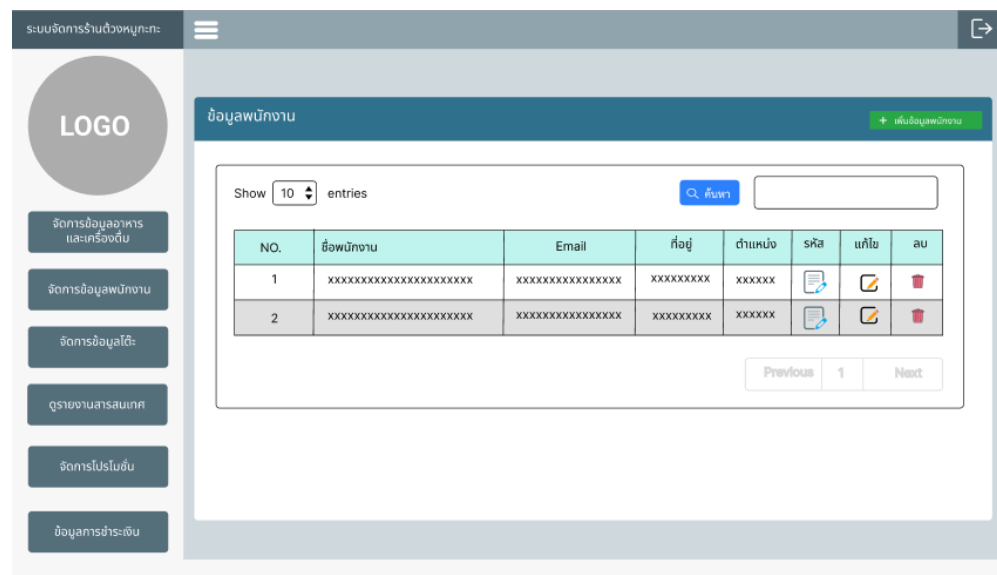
ระบบจัดการร้านตัวหมูกะทะ

LOGO

จัดการข้อมูลอาหารและเครื่องดื่ม

จัดการข้อมูลพนักงาน

จัดการข้อมูลโต๊ะ

ดูรายงานสารสนเทศ

จัดการโปรโมชั่น

ข้อมูลการชำระเงิน

ข้อมูลพนักงาน

+ เพิ่มข้อมูลพนักงาน

Show 10 entries

ค้นหา

| NO. | ชื่อพนักงาน | Email | ที่อยู่ | ตำแหน่ง | รหัส | แก้ไข | ลบ |
|---|---|---|---|---|---|---|---|
| 1 | xxxxxxxxxxxxxxxxxxxxxx | xxxxxxxxxxxxxxxx | xxxxxxxxx | xxxxxx | | | |
| 2 | xxxxxxxxxxxxxxxxxxxxxx | xxxxxxxxxxxxxxxx | xxxxxxxxx | xxxxxx | | | |

Previous 1 Next